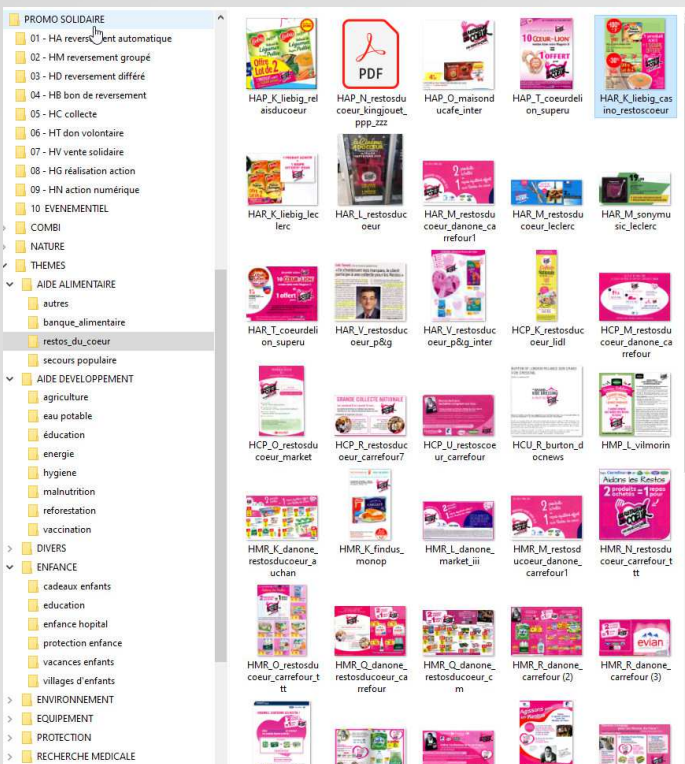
PROMO SOLIDAIRE
01 - HA revers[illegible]ent automatique
02 - HM reversement groupé
03 - HD reversement différé
04 - HB bon de reversement
05 - HC collecte
06 - HT don volontaire
07 - HV vente solidaire
08 - HG réalisation action
09 - HN action numérique
10 EVENEMENTIEL
COMBI
NATURE
THEMES
AIDE ALIMENTAIRE
autres
banque_alimentaire
restos_du_coeur
secours populaire
AIDE DEVELOPPEMENT
agriculture
eau potable
éducation
energie
hygiene
malnutrition
reforestation
vaccination
DIVERS
ENFANCE
cadeaux enfants
education
enfance hopital
protection enfance
vacances enfants
villages d'enfants
ENVIRONNEMENT
EQUIPEMENT
PROTECTION
RECHERCHE MEDICALE

PDF

HAP_K_liebig_relaisducoeur
HAP_N_restosducoeur_kingjouet_ppp_zzz
HAP_O_maisonducafe_inter
HAP_T_coeurdelion_superu
HAR_K_liebig_casino_restoscoeur
HAR_K_liebig_leclerc
HAR_L_restosducoeur
HAR_M_restosducoeur_danone_carrefour1
HAR_M_restosducoeur_leclerc
HAR_M_sonymusic_leclerc
HAR_T_coeurdelion_superu
HAR_V_restosducoeur_p&g
HAR_V_restosducoeur_p&g_inter
HCP_K_restosducoeur_lidl
HCP_M_restosducoeur_danone_carrefour
HCP_O_restosducoeur_market
HCP_R_restosducoeur_carrefour7
HCP_U_restoscoeur_carrefour
HCU_R_burton_docnews
HMP_L_vilmorin
HMR_K_danone_restosducoeur_auchan
HMR_K_findus_monop
HMR_L_danone_market_iii
HMR_M_restosducoeur_danone_carrefour1
HMR_N_restosducoeur_carrefour_tt
HMR_O_restosducoeur_carrefour_tt
HMR_Q_danone_restosducoeur_carrefour
HMR_Q_danone_restosducoeur_cm
HMR_R_danone_carrefour (2)
HMR_R_danone_carrefour (3)